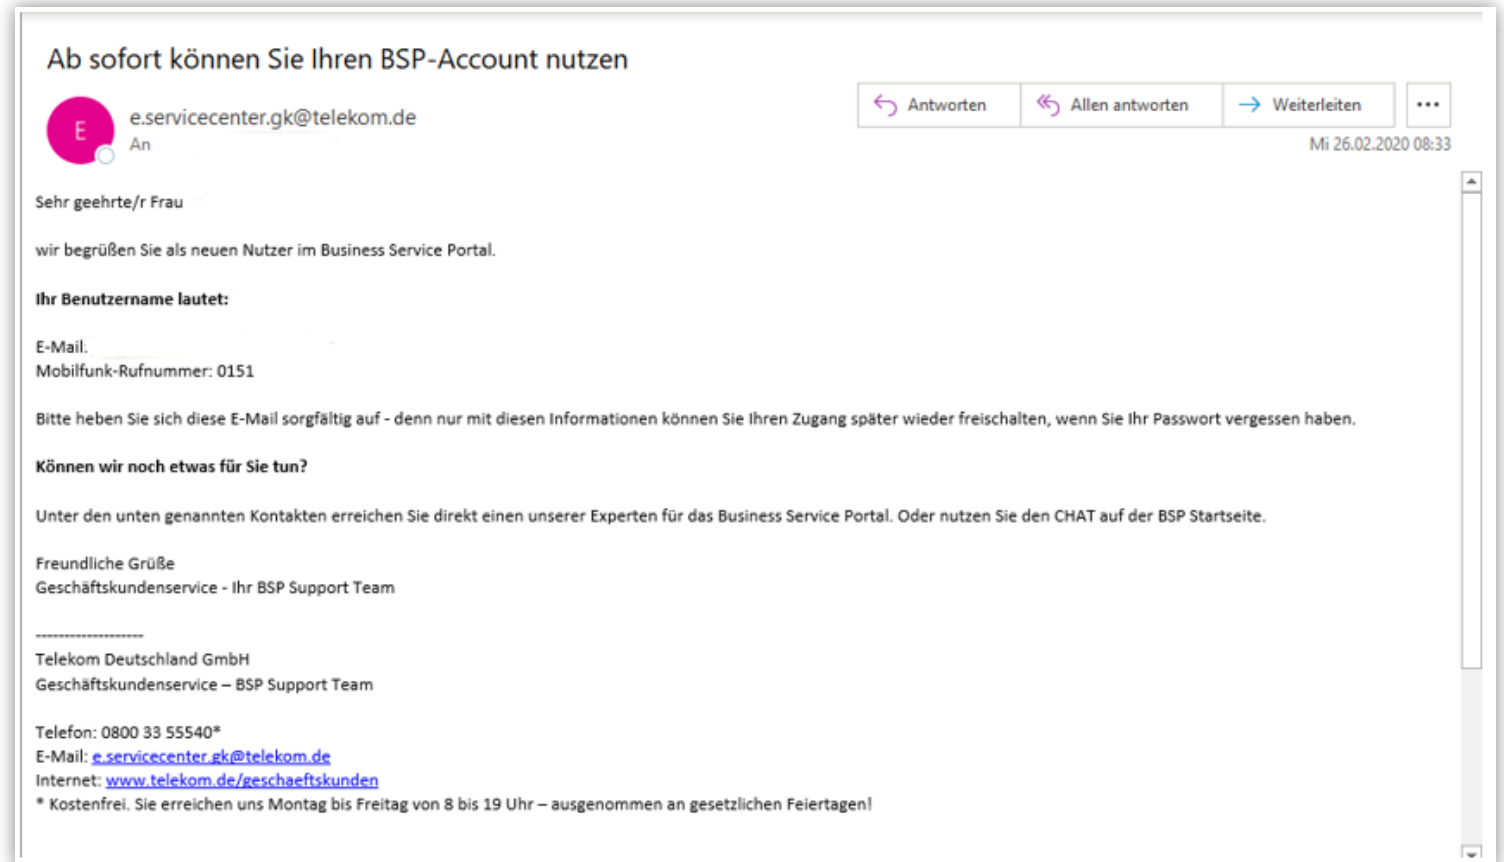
Ab sofort können Sie Ihren BSP-Account nutzen

E

e.servicecenter.gk@telekom.de
An

Antworten | Allen antworten | Weiterleiten | ...

Mi 26.02.2020 08:33

Sehr geehrte/r Frau

wir begrüßen Sie als neuen Nutzer im Business Service Portal.

**Ihr Benutzername lautet:**

E-Mail:
Mobilfunk-Rufnummer: 0151

Bitte heben Sie sich diese E-Mail sorgfältig auf - denn nur mit diesen Informationen können Sie Ihren Zugang später wieder freischalten, wenn Sie Ihr Passwort vergessen haben.

**Können wir noch etwas für Sie tun?**

Unter den unten genannten Kontakten erreichen Sie direkt einen unserer Experten für das Business Service Portal. Oder nutzen Sie den CHAT auf der BSP Startseite.

Freundliche Grüße
Geschäftskundenservice - Ihr BSP Support Team

--------------------
Telekom Deutschland GmbH
Geschäftskundenservice – BSP Support Team

Telefon: 0800 33 55540*
E-Mail: e.servicecenter.gk@telekom.de
Internet: www.telekom.de/geschaeftskunden
* Kostenfrei. Sie erreichen uns Montag bis Freitag von 8 bis 19 Uhr – ausgenommen an gesetzlichen Feiertagen!